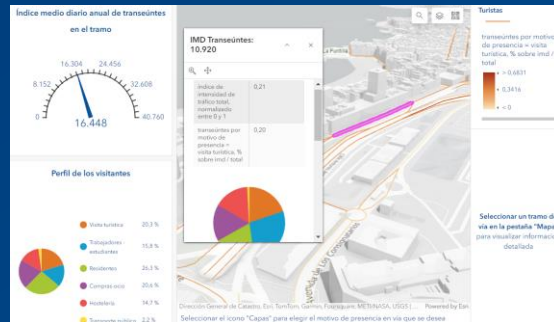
Índice medio diario anual de transeúntes en el tramo

16.304
24.456
8.152
32.608
0
40.760
16.448

Perfil de los visitantes

Visita turística 20,3 %
Trabajadores - estudiantes 15,8 %
Residentes 26,3 %
Compras ocio 20,6 %
Hostelería 14,7 %
Transporte público 2,2 %

IMD Transeúntes: 10.920

| Índice de intensidad de tráfico total, normalizado entre 0 y 1 | 0,21 |
|---|---|
| transeúntes por motivo de presencia = visita turística, % sobre imd / total | 0,20 |

Dirección General de Catastro, Esri, TomTom, Garmin, Foursquare, METI/NASA, USGS | Powered by Esri

Seleccionar el icono "Capas" para elegir el motivo de presencia en vía que se desea

Turistas

transeúntes por motivo de presencia = visita turística, % sobre imd / total

> 0,6831
0,3416
< 0

Seleccionar un tramo de vía en la pestaña "Mapa" para visualizar información detallada